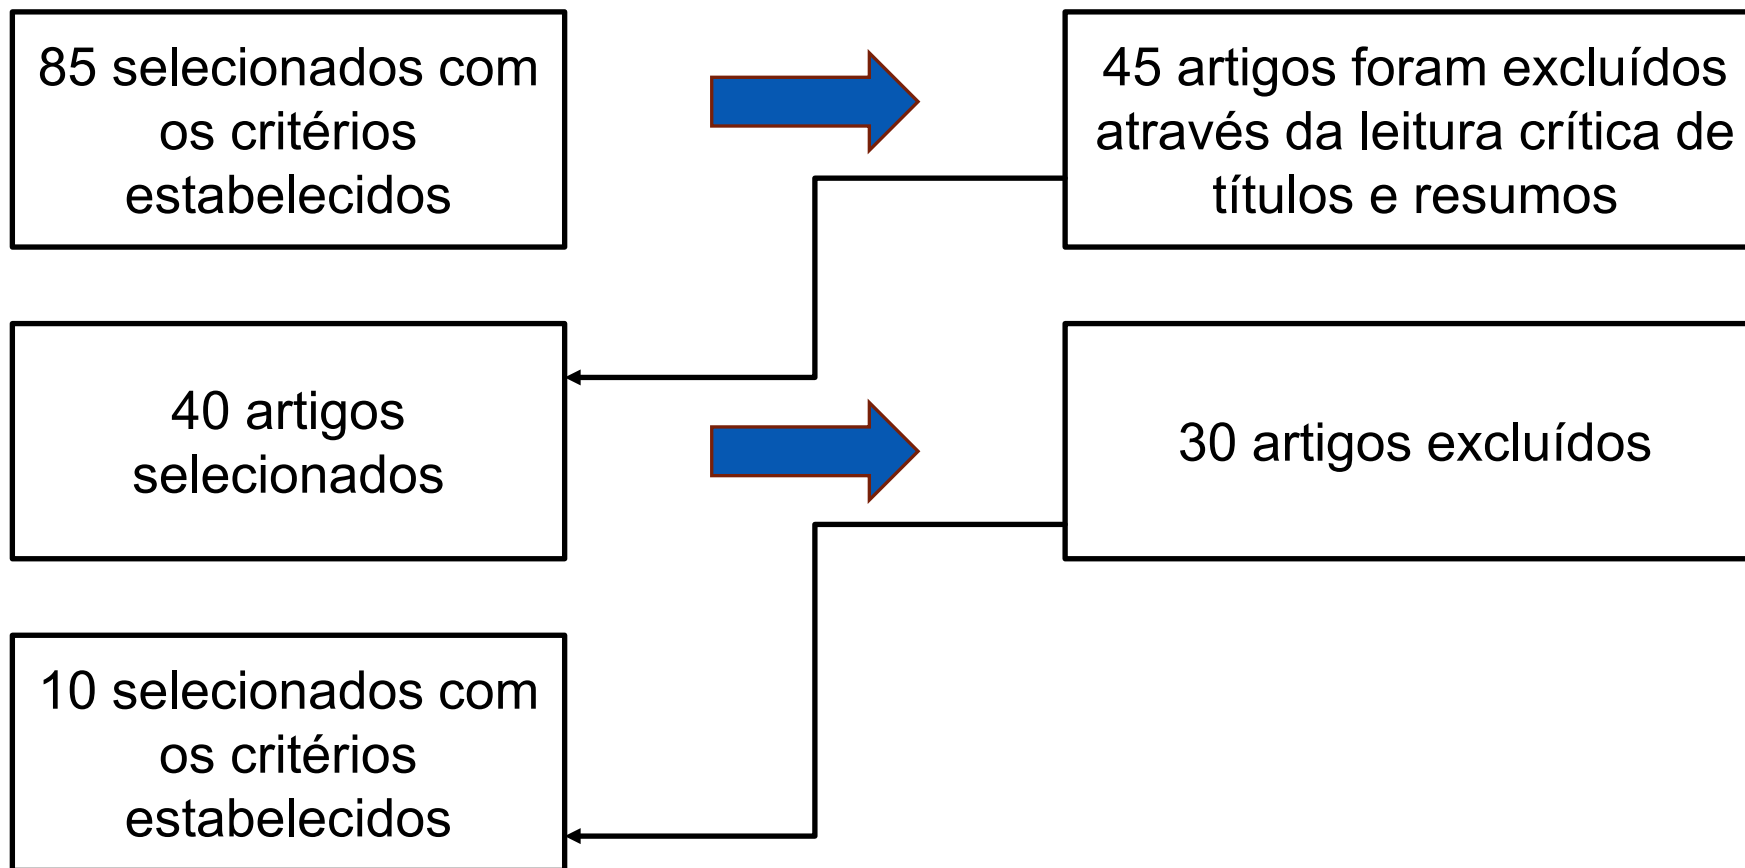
85 selecionados com os critérios estabelecidos

45 artigos foram excluídos através da leitura crítica de títulos e resumos

40 artigos selecionados

30 artigos excluídos

10 selecionados com os critérios estabelecidos